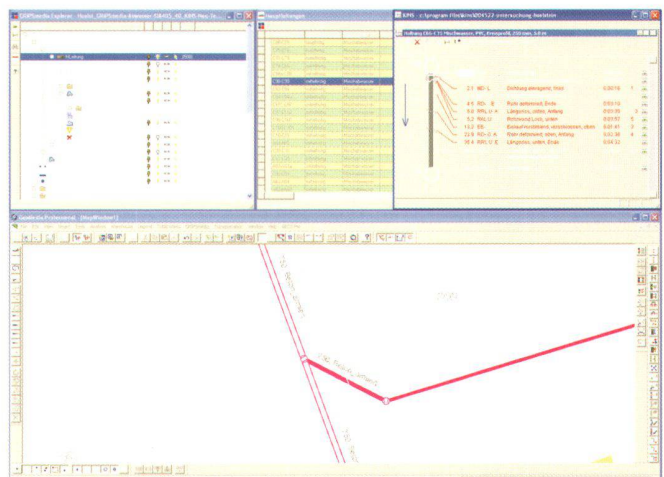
GISPSmedia Explorer - Hostel_SIMPSmedia Elemente ISB415_46_KMS Haus Te...

Hauptleitungen

SPIS - c:\program Files\kms\20X123 untersuchung bearbeiten

Haltung CS-CTS Hochbehälter, PVC, Kreisprofil, 250 mm, 5,6 m

| | | | | |
|---|---|---|---|---|
| 2,1 | BD L | Dichtung abragend, frisch | 0:00:18 | 1 |
| 4,1 | BD B | Rohr defomiert, Ende | 0:00:19 | |
| 9,9 | RRL U A | Längsriss, unten, Anfang | 0:00:38 | 3 |
| 11,7 | RRL U | Rohrbruch Loch, unten | 0:00:52 | 5 |
| 13,2 | ES | Einlaufrohrstutzen einschlossen, oben | 0:01:41 | 2 |
| 22,9 | RD U A | Rohr deformiert, oben, Anfang | 0:01:38 | 4 |
| 38,4 | RRL U E | Längsriss, unten, Ende | 0:01:33 | 5 |

Geomedia Professional - [MapWindow1]

File Edit View Insert Tools Analysis Warehouse Window Help